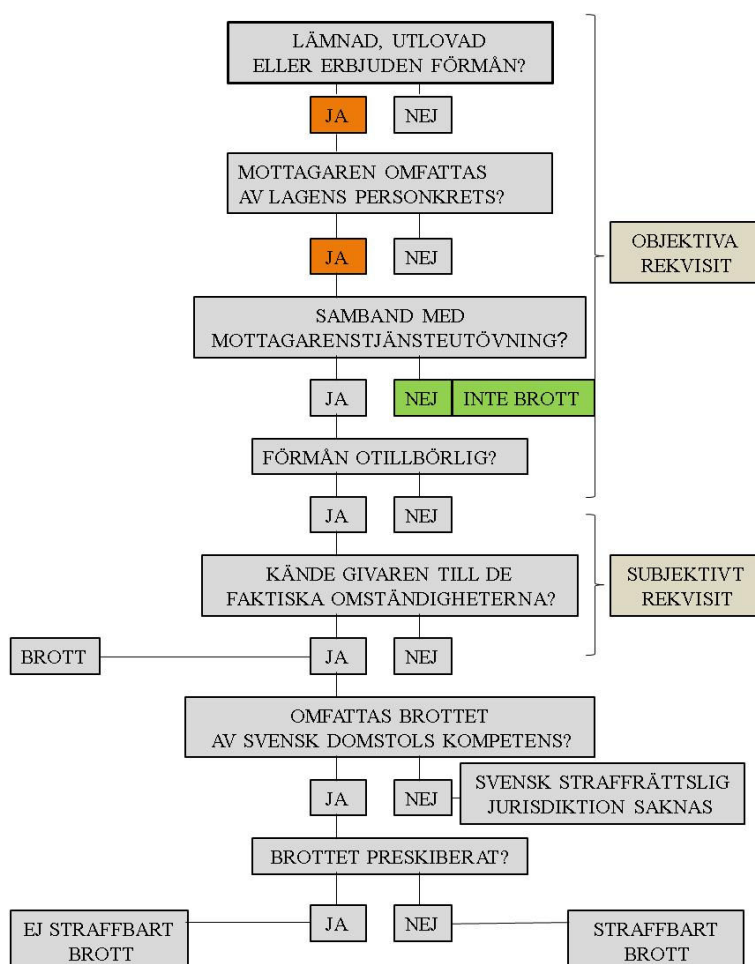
LÄMNAD, UTLOVAD ELLER ERBJUDEN FÖRMÅN?

JA

NEJ

MOTTAGAREN OMFATTAS AV LAGENS PERSONKRETS?

JA

NEJ

OBJEKTIVA REKVISIT

SAMBAND MED MOTTAGARENSTJÄNSTEUTÖVNING?

JA

NEJ

INTE BROTT

FÖRMÅN OTILLBÖRLIG?

JA

NEJ

KÄNDE GIVAREN TILL DE FAKTISKA OMSTÄNDIGHETERNA?

SUBJEKTIVT REKVISIT

BROTT

JA

NEJ

OMFATTAS BROTTET AV SVENSK DOMSTOLS KOMPETENS?

JA

NEJ

SVENSK STRAFFRÄTTSLIG JURISDIKTION SAKNAS

BROTTET PRESKIBERAT?

EJ STRAFFBART BROTT

JA

NEJ

STRAFFBART BROTT